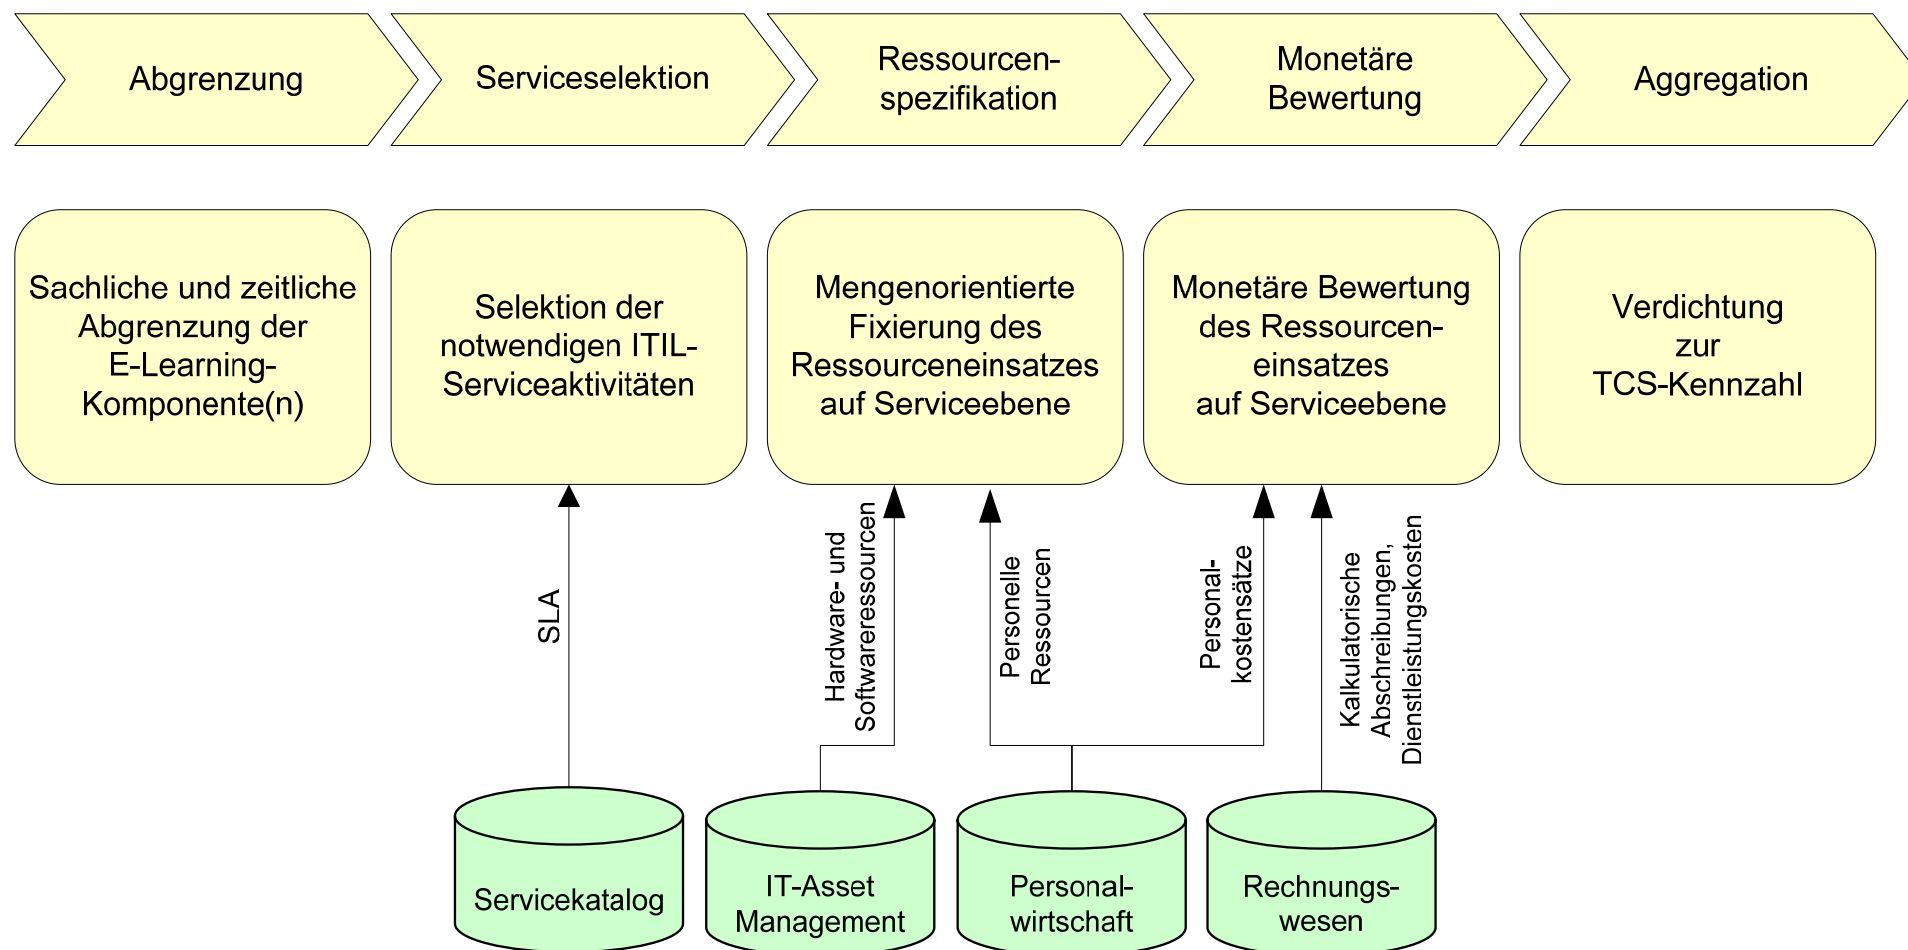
Abgrenzung

Serviceselektion

Ressourcen-spezifikation

Monetäre Bewertung

Aggregation

Sachliche und zeitliche Abgrenzung der E-Learning-Komponente(n)

Selektion der notwendigen ITIL-Serviceaktivitäten

Mengenorientierte Fixierung des Ressourceneinsatzes auf Serviceebene

Monetäre Bewertung des Ressourcen-einsatzes auf Serviceebene

Verdichtung zur TCS-Kennzahl

SLA

Hardware- und Softwareressourcen

Personelle Ressourcen

Personal-kostensätze

Kalkulatorische Abschreibungen, Dienstleistungskosten

Servicekatalog

IT-Asset Management

Personal-wirtschaft

Rechnungs-wesen